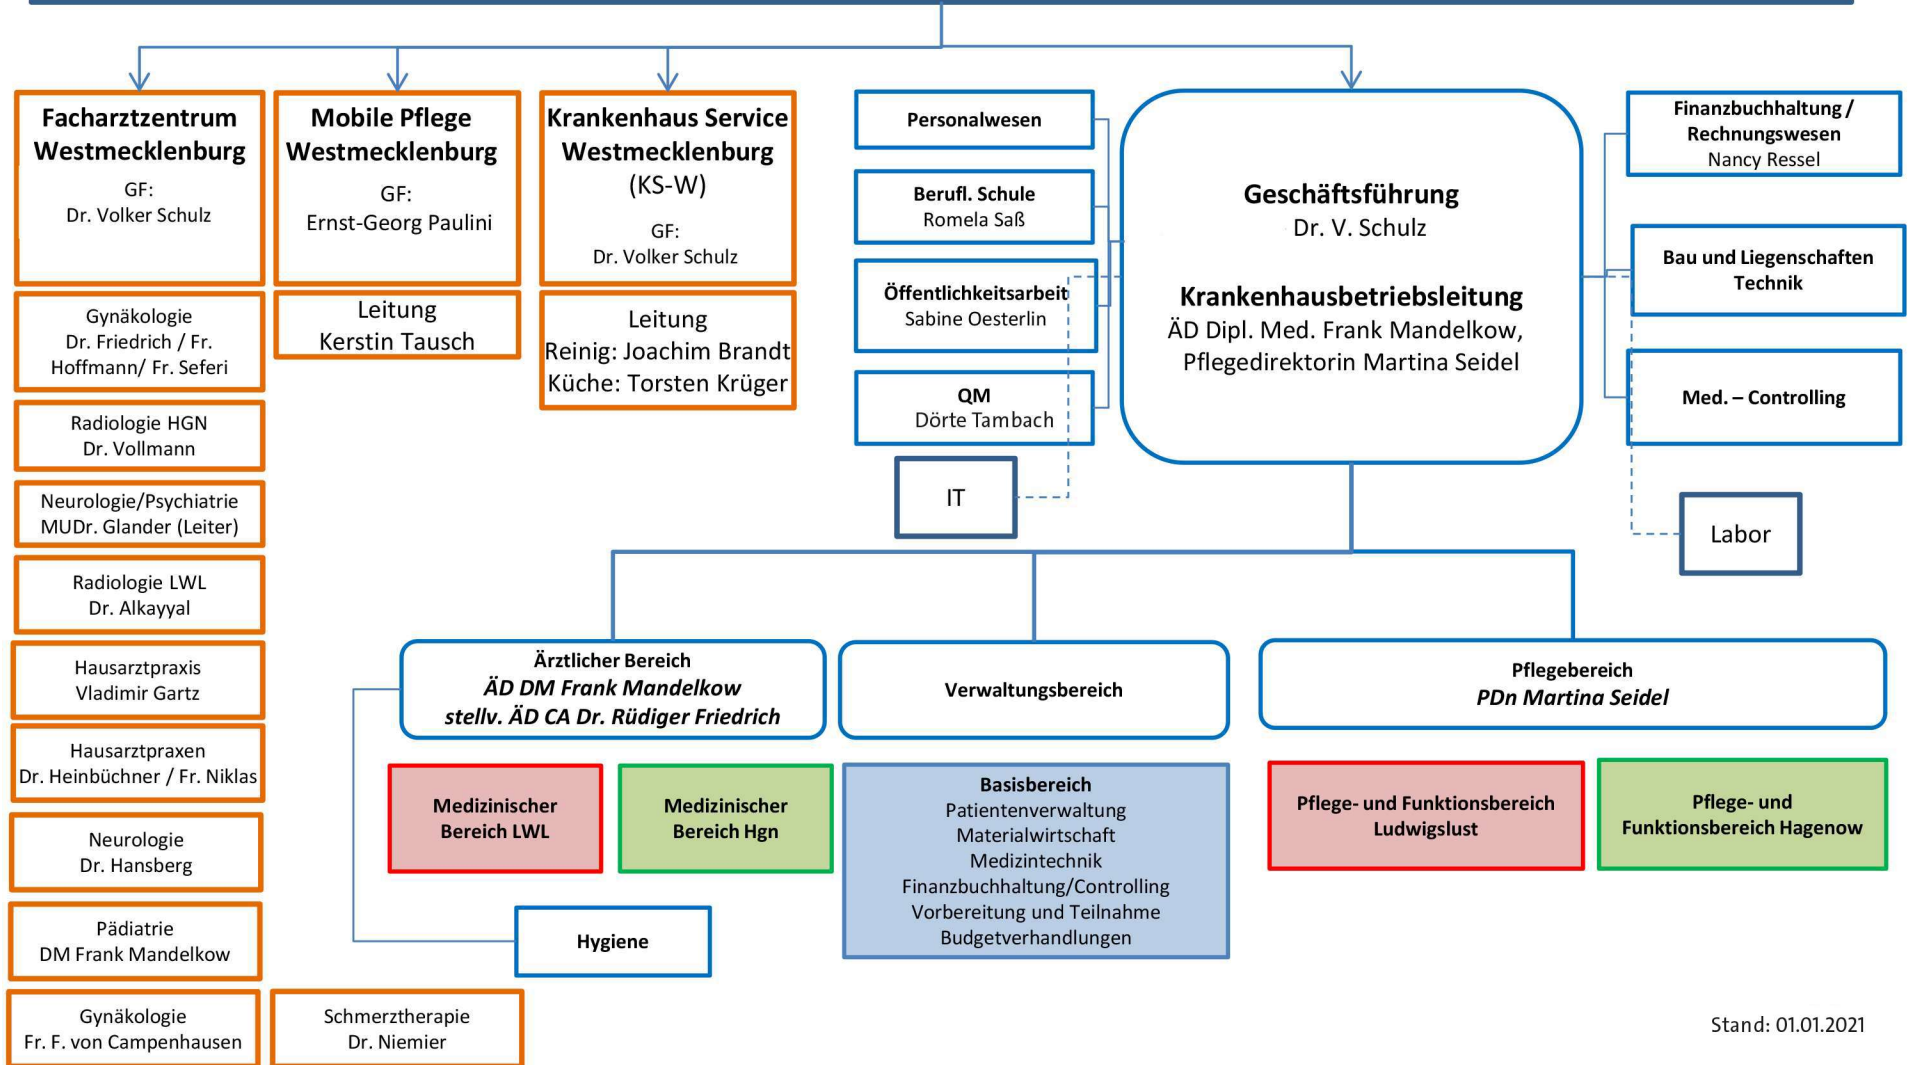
Facharztzentrum Westmecklenburg
GF:
Dr. Volker Schulz

Mobile Pflege Westmecklenburg
GF:
Ernst-Georg Paulini

Krankenhaus Service Westmecklenburg (KS-W)
GF:
Dr. Volker Schulz

Personalwesen

Berufl. Schule
Romela Saß

Öffentlichkeitsarbeit
Sabine Oesterlin

QM
Dörte Tambach

IT

Geschäftsführung
Dr. V. Schulz

Krankenhausbetriebsleitung
ÄD Dipl. Med. Frank Mandelkow,
Pflegedirektorin Martina Seidel

Finanzbuchhaltung / Rechnungswesen
Nancy Ressel

Bau und Liegenschaften Technik

Med. – Controlling

Labor

Gynäkologie
Dr. Friedrich / Fr. Hoffmann/ Fr. Seferi

Leitung
Kerstin Tausch

Leitung
Reinig: Joachim Brandt
Küche: Torsten Krüger

Radiologie HGN
Dr. Vollmann

Neurologie/Psychiatrie
MUDr. Glander (Leiter)

Radiologie LWL
Dr. Alkayyal

Hausarztpraxis
Vladimir Gartz

Hausarztpraxen
Dr. Heinbüchner / Fr. Niklas

Neurologie
Dr. Hansberg

Pädiatrie
DM Frank Mandelkow

Gynäkologie
Fr. F. von Campenhausen

Schmerztherapie
Dr. Niemier

Ärztlicher Bereich
ÄD DM Frank Mandelkow
stellv. ÄD CA Dr. Rüdiger Friedrich

Verwaltungsbereich

Pflegebereich
PDn Martina Seidel

Medizinischer Bereich LWL

Medizinischer Bereich Hgn

Basisbereich
Patientenverwaltung
Materialwirtschaft
Medizintechnik
Finanzbuchhaltung/Controlling
Vorbereitung und Teilnahme
Budgetverhandlungen

Pflege- und Funktionsbereich Ludwigslust

Pflege- und Funktionsbereich Hagenow

Hygiene

Stand: 01.01.2021